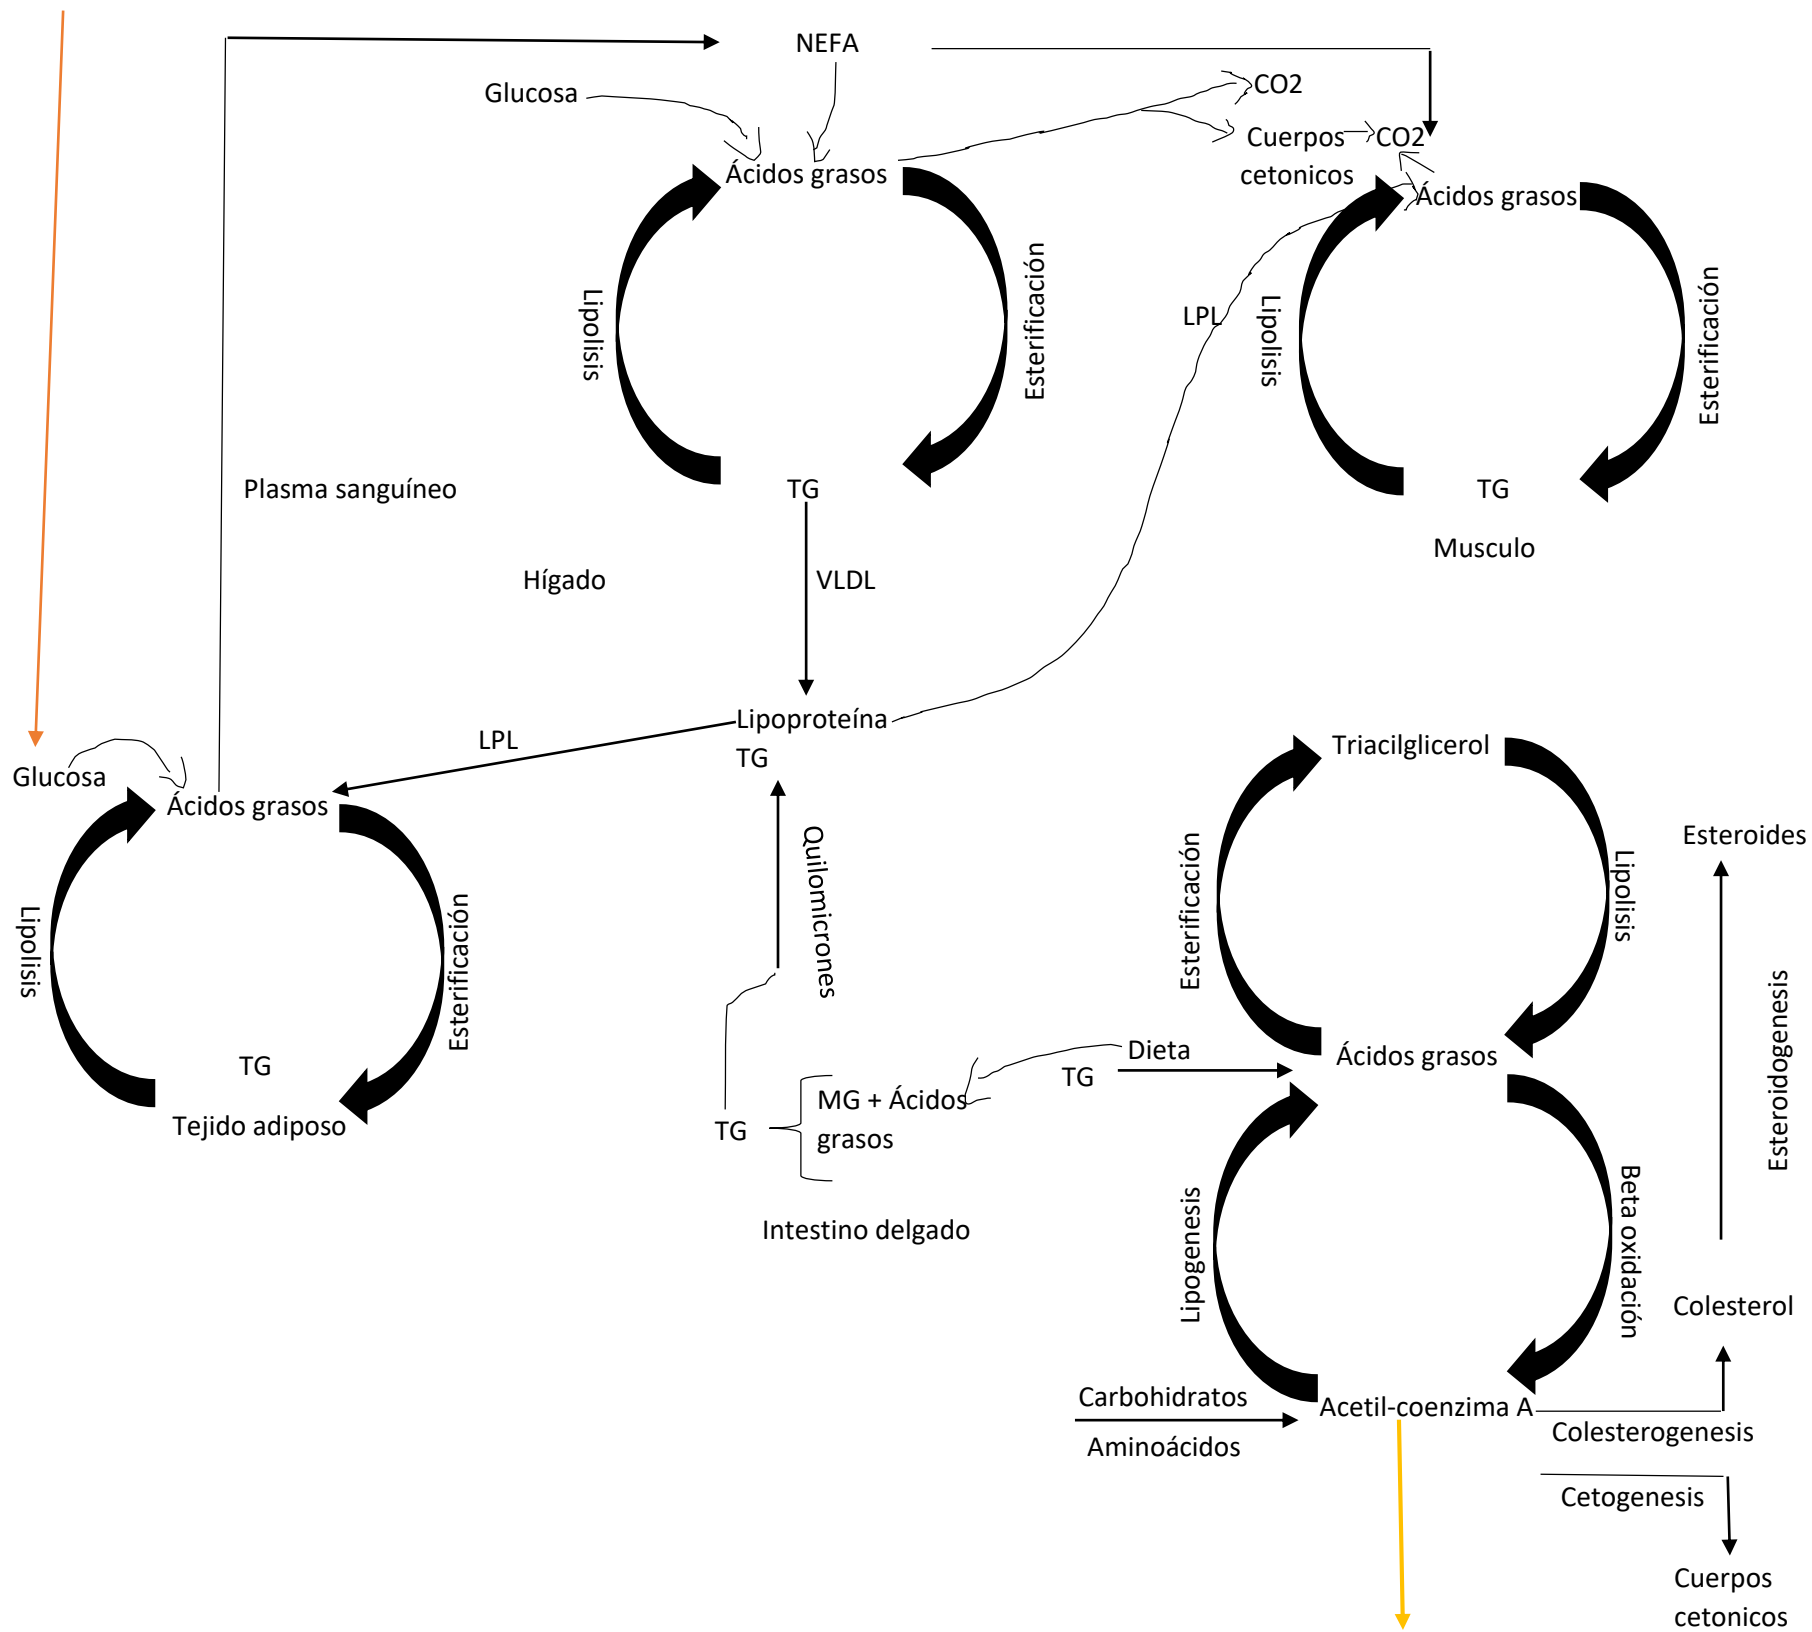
NEFA

Glucosa

Ácidos grasos

CO2

Cuerpos cetonicos

CO2

Ácidos grasos

Lipolisis

Esterificación

LPL

Lipolisis

Esterificación

Plasma sanguíneo

TG

TG

Musculo

Hígado

VLDL

Lipoproteína

TG

LPL

Glucosa

Ácidos grasos

Triacilglicerol

Esteroides

Quilomicrones

Esterificación

Lipolisis

Lipolisis

Esterificación

Esteroidogenesis

TG

Dieta

TG

Ácidos grasos

MG + Ácidos grasos

Tejido adiposo

TG

Intestino delgado

Lipogenesis

Beta oxidación

Colesterol

Carbohidratos

Acetil-coenzima A

Aminoácidos

Colesterogenesis

Cetogenesis

Cuerpos cetonicos